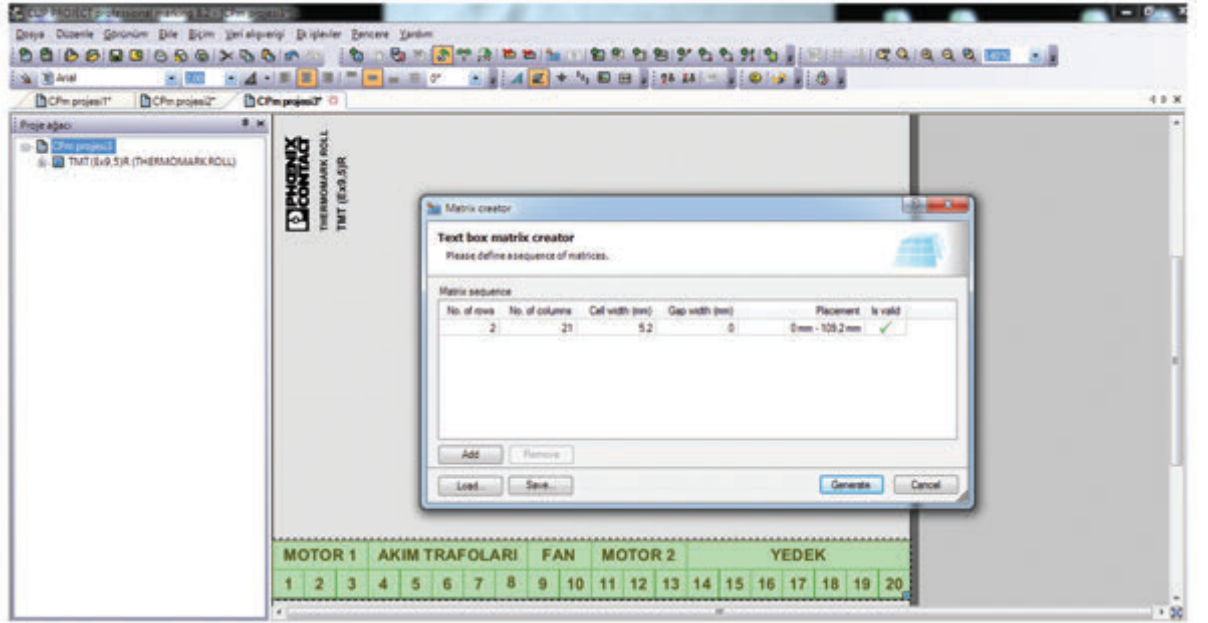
CLIP PROJECT professional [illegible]

Dosya Düzenle Görünüm Ekle Biçim Veri alışverişi Ek işlevler Pencere Yardım

Arial

0°

CPm projesi1* CPm projesi2* CPm projesi3*

Proje ağacı

CPm projesi3
TMT (8x9,5)R (THERMOMARK ROLL)

PHOENIX CONTACT
THERMOMARK ROLL
TMT (8x9,5)R

Matrix creator

Text box matrix creator
Please define a sequence of matrices.

Matrix sequence

| No. of rows | No. of columns | Cell width (mm) | Gap width (mm) | Placement | Is valid |
|---|---|---|---|---|---|
| 2 | 21 | 5.2 | 0 | 0 mm - 109.2 mm | ✓ |

Add Remove

Load... Save... Generate Cancel

| MOTOR 1 | | | AKIM TRAFOLARI | | | | | FAN | | MOTOR 2 | | | YEDEK | | | | | | |
|---|---|---|---|---|---|---|---|---|---|---|---|---|---|---|---|---|---|---|---|
| 1 | 2 | 3 | 4 | 5 | 6 | 7 | 8 | 9 | 10 | 11 | 12 | 13 | 14 | 15 | 16 | 17 | 18 | 19 | 20 |